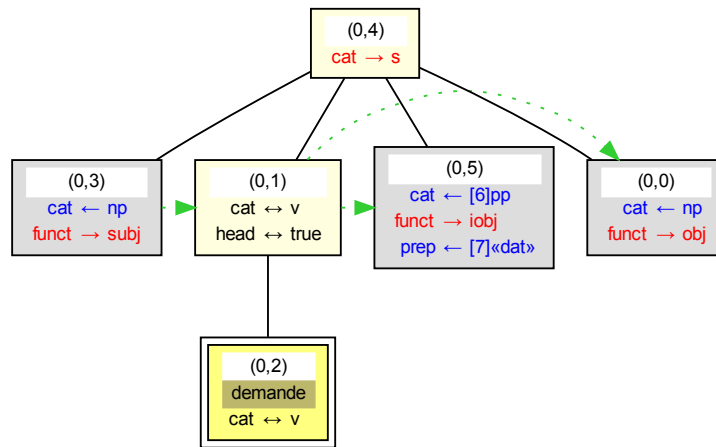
(0,4)
cat $\rightarrow$ s

(0,3)
cat $\leftarrow$ np
funct $\rightarrow$ subj

(0,1)
cat $\leftrightarrow$ v
head $\leftrightarrow$ true

(0,5)
cat $\leftarrow$ [6]pp
funct $\rightarrow$ iobj
prep $\leftarrow$ [7]«dat»

(0,0)
cat $\leftarrow$ np
funct $\rightarrow$ obj

(0,2)
demande
cat $\leftrightarrow$ v